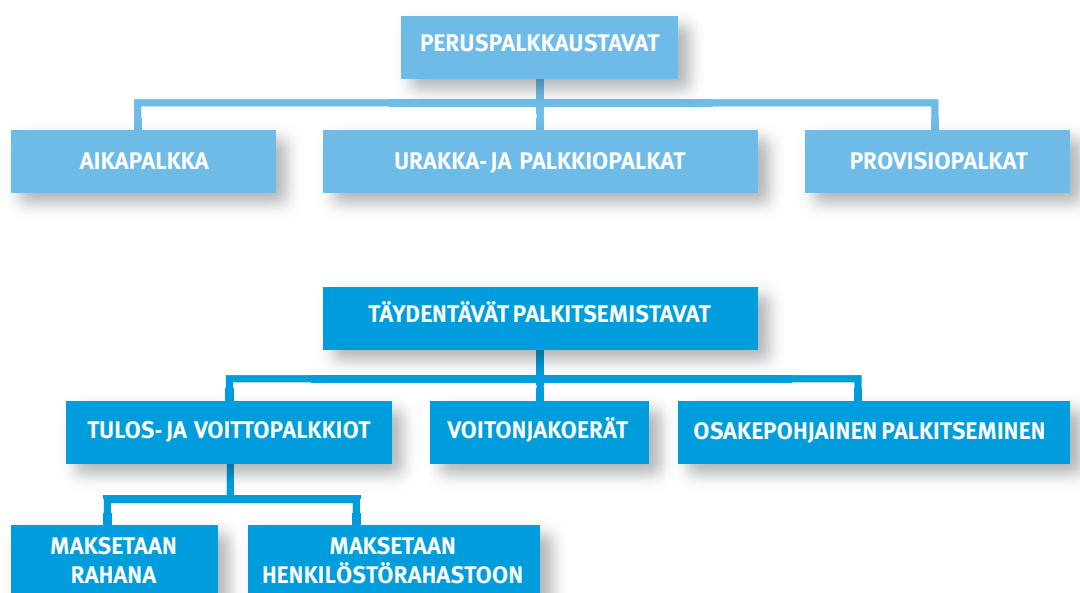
PERUSPALKKAUSTAVAT

AIKAPALKKA

URAKKA- JA PALKKIOPALKAT

PROVISIOPALKAT

TÄYDENTÄVÄT PALKITSEMISTAVAT

TULOS- JA VOITTOPALKKIOT

VOITONJAKOERÄT

OSAKEPOHJAINEN PALKITSEMINEN

MAKSETAAN RAHANA

MAKSETAAN HENKILÖSTÖRAHASTOON